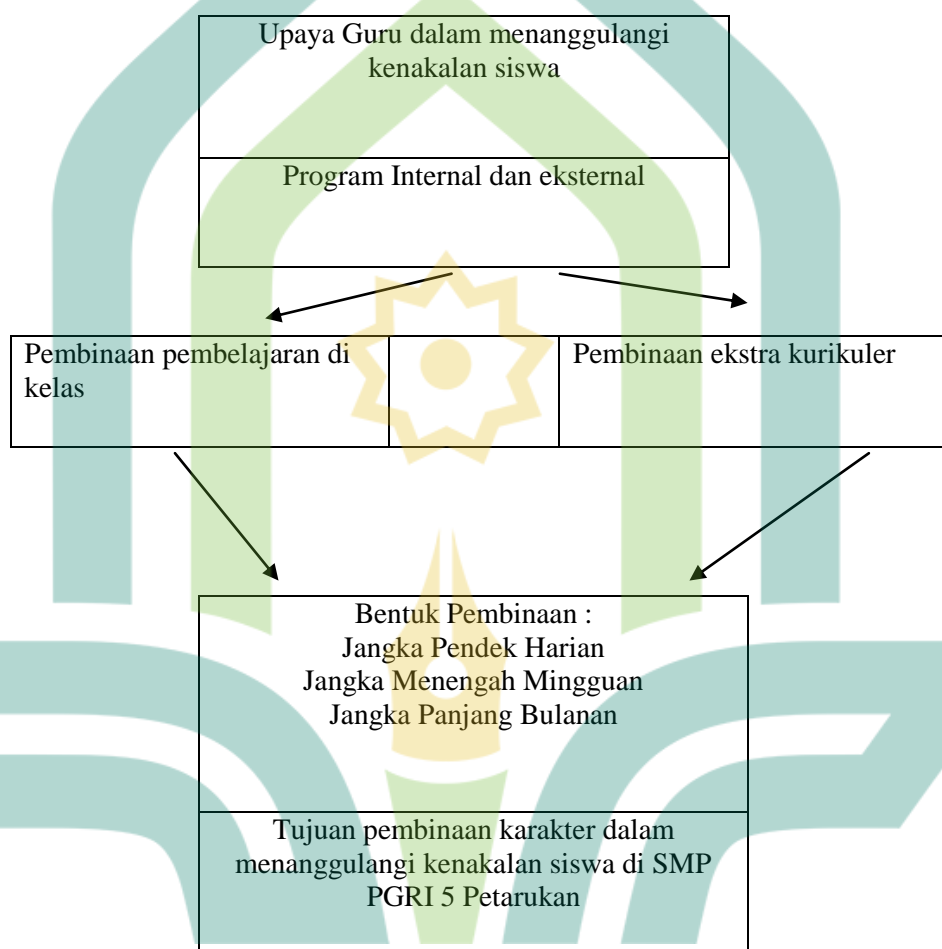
Upaya Guru dalam menanggulangi kenakalan siswa

Program Internal dan eksternal

Pembinaan pembelajaran di kelas

Pembinaan ekstra kurikuler

Bentuk Pembinaan :
Jangka Pendek Harian
Jangka Menengah Mingguan
Jangka Panjang Bulanan

Tujuan pembinaan karakter dalam menanggulangi kenakalan siswa di SMP PGRI 5 Petarukan